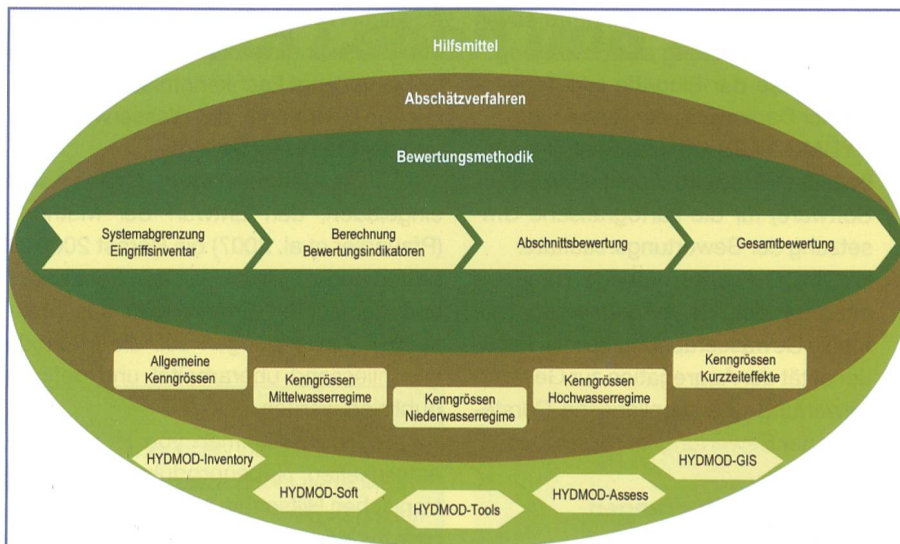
Hilfsmittel

Abschätzverfahren

Bewertungsmethodik

Systemabgrenzung Eingriffsinventar

Berechnung Bewertungsindikatoren

Abschnittsbewertung

Gesamtbewertung

Allgemeine Kenngrössen

Kenngrössen Mittelwasserregime

Kenngrössen Niederwasserregime

Kenngrössen Hochwasserregime

Kenngrössen Kurzzeiteffekte

HYDMOD-Inventory

HYDMOD-Soft

HYDMOD-Tools

HYDMOD-Assess

HYDMOD-GIS